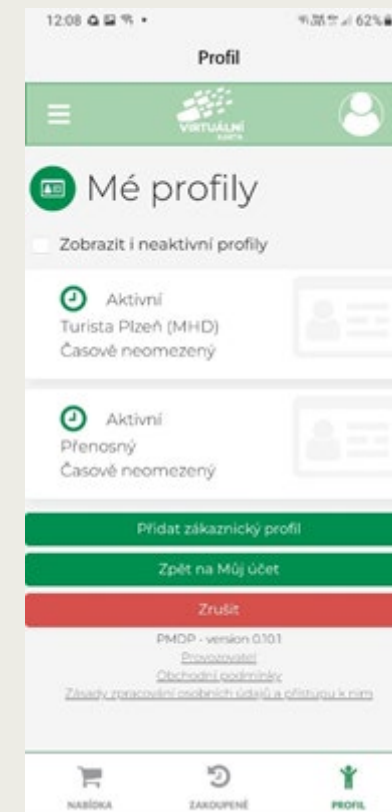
12:08 62%

Profil

VIRTUÁLNÍ KARTA

Mé profily

Zobrazit i neaktivní profily

Aktivní
Turista Plzeň (MHD)
Časově neomezený

Aktivní
Přenosný
Časově neomezený

Přidat zákaznický profil

Zpět na Můj účet

Zrušit

PMDP - version 0.10.1
Provozovatel
Obchodní podmínky
Zásady zpracování osobních údajů a přístupu k nim

NABÍDKA
ZAKOUPENÉ
PROFIL